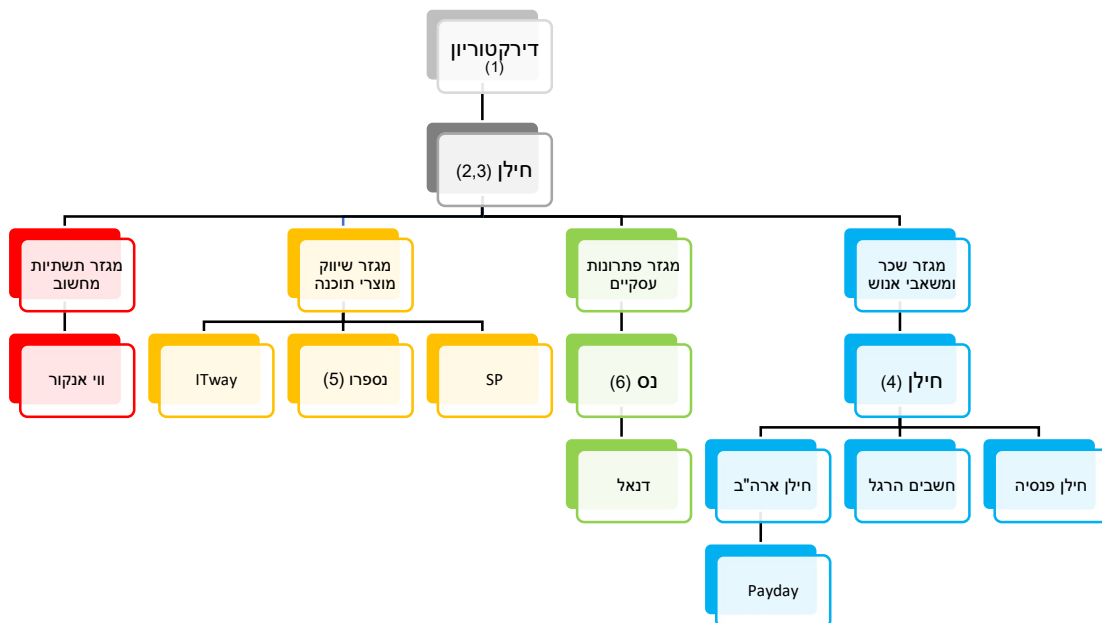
דירקטוריון
(1)

חילן (2,3)

מגזר שכר ומשאבי אנוש

מגזר פתרונות עסקיים

מגזר שיווק מוצרי תוכנה

מגזר תשתיות מחשוב

חילן (4)

נס (6)

SP

נספרו (5)

ITway

ווי אנקור

חילן פנסיה

חשבים הרגל

חילן ארה"ב

דנאל

Payday